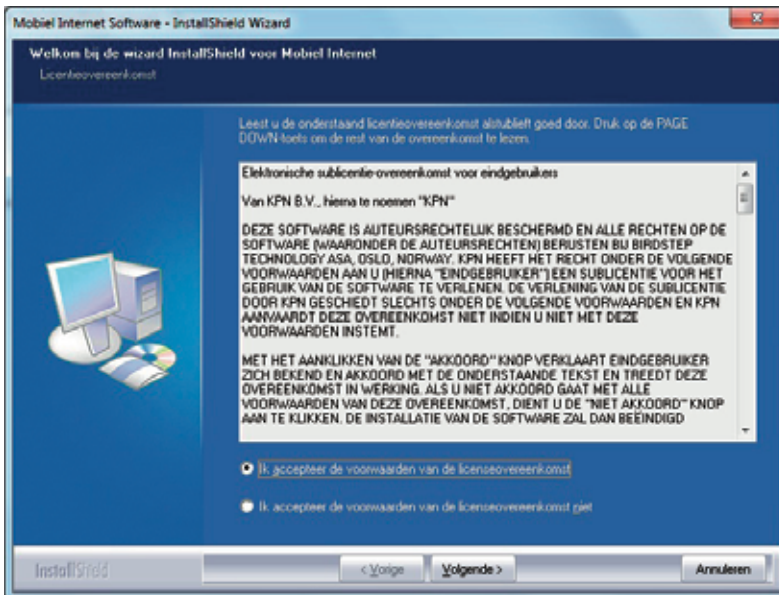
Mobiel Internet Software - InstallShield Wizard

Welkom bij de wizard InstallShield voor Mobiel Internet
Licentieovereenkomst

Leest u de onderstaand licentieovereenkomst alstublieft goed door. Druk op de PAGE DOWN-toets om de rest van de overeenkomst te lezen.

Elektronische sublicentie-overeenkomst voor eindgebruikers

Van KPN B.V., hierna te noemen "KPN"

DEZE SOFTWARE IS AUTEURSRECHTELIJK BESCHERMD EN ALLE RECHTEN OP DE SOFTWARE (WAARONDER DE AUTEURSRECHTEN) BERUSTEN BIJ BIRDSTEP TECHNOLOGY ASA, OSLO, NORWAY. KPN HEEFT HET RECHT ONDER DE VOLGENDE VOORWAARDEN AAN U (HIERNA "EINDGEBRUIKER") EEN SUBLICENTIE VOOR HET GEBRUIK VAN DE SOFTWARE TE VERLENEN. DE VERLENING VAN DE SUBLICENTIE DOOR KPN GESCHIEDT SLECHTS ONDER DE VOLGENDE VOORWAARDEN EN KPN AANVAARDT DEZE OVEREENKOMST NIET INDIEN U NIET MET DEZE VOORWAARDEN INSTEMT.

MET HET AANKLIKKEN VAN DE "AKKOORD" KNOP VERKLAART EINDGEBRUIKER ZICH BEKEND EN AKKOORD MET DE ONDERSTAANDE TEKST EN TREEDT DEZE OVEREENKOMST IN WERKING. ALS U NIET AKKOORD GAAT MET ALLE VOORWAARDEN VAN DEZE OVEREENKOMST, DIENT U DE "NIET AKKOORD" KNOP AAN TE KLIKKEN. DE INSTALLATIE VAN DE SOFTWARE ZAL DAN BEEINDIGD

Ik accepteer de voorwaarden van de licenseovereenkomst

Ik accepteer de voorwaarden van de licenseovereenkomst niet

InstallShield

< Vorige

Volgende >

Annuleren